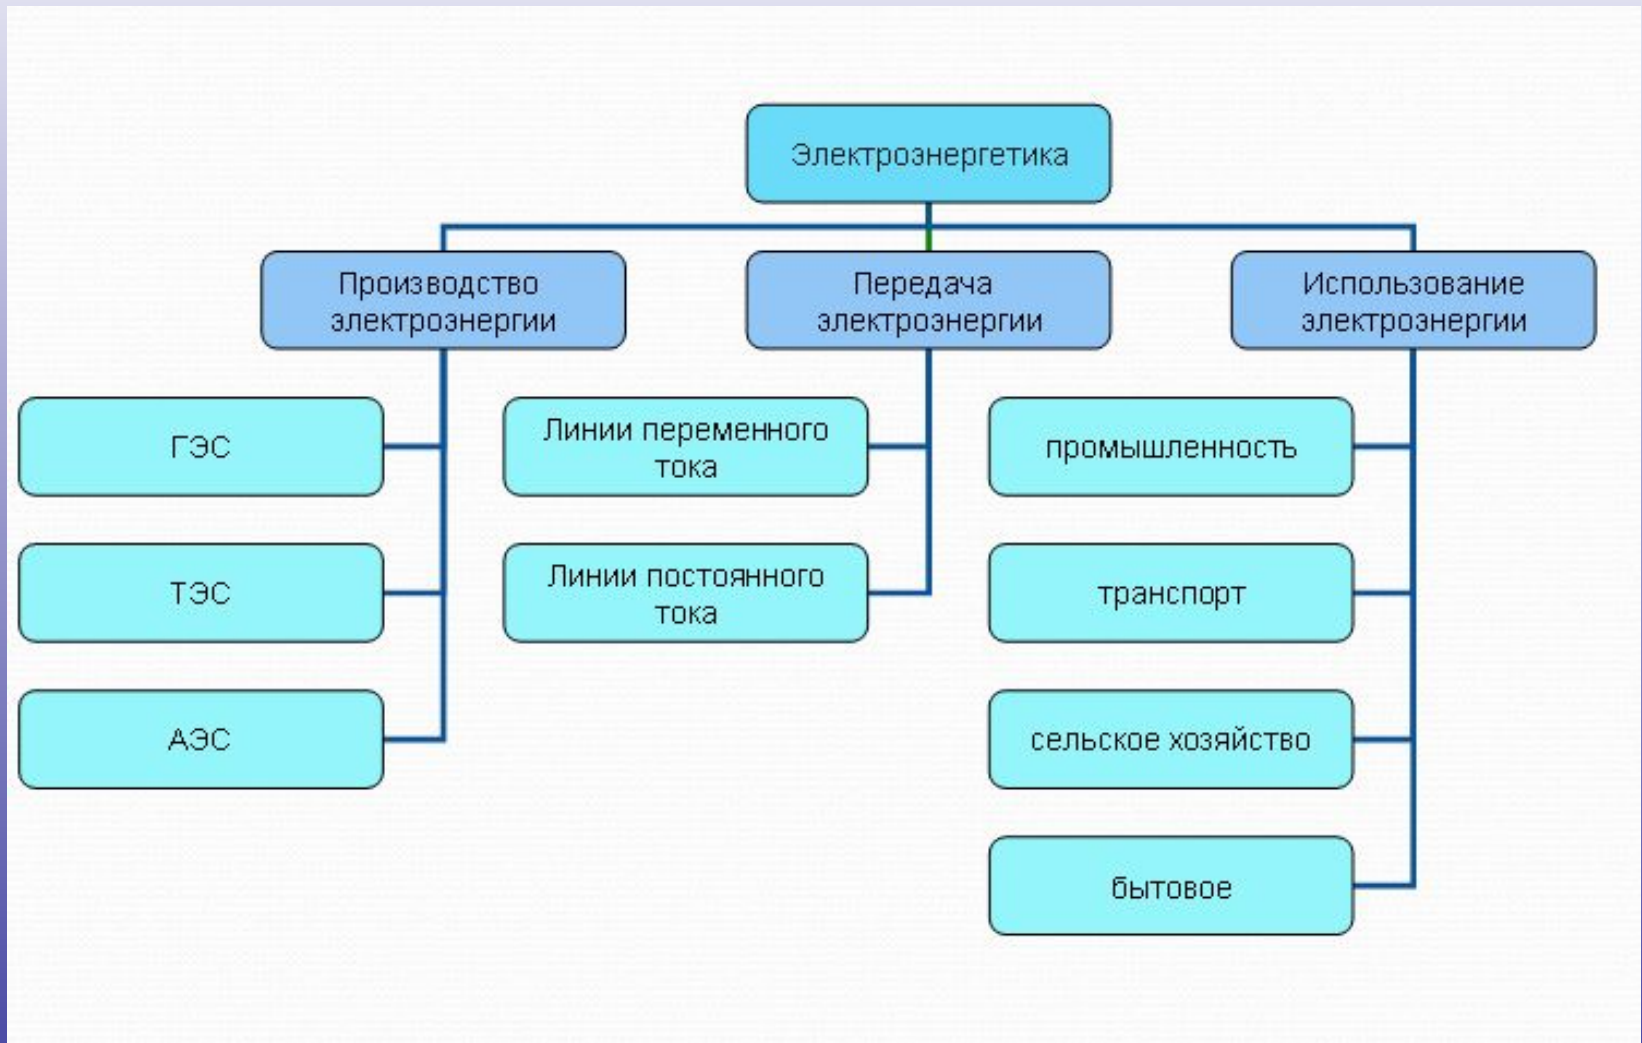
Электроэнергетика

Производство электроэнергии

Передача электроэнергии

Использование электроэнергии

ГЭС

ТЭС

АЭС

Линии переменного тока

Линии постоянного тока

промышленность

транспорт

сельское хозяйство

бытовое